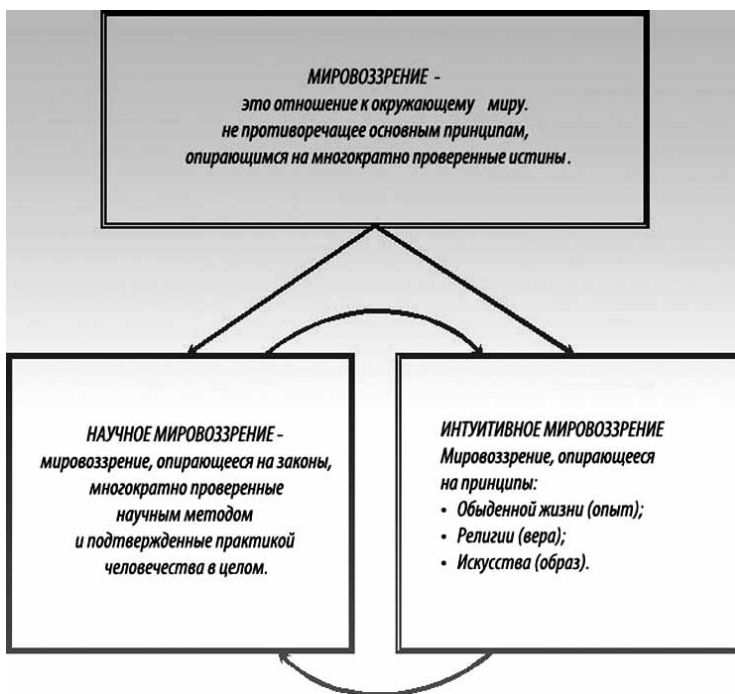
МИРОВОЗЗРЕНИЕ -
это отношение к окружающему миру.
не противоречащее основным принципам,
опирающимся на многократно проверенные истины.

НАУЧНОЕ МИРОВОЗЗРЕНИЕ -
мировоззрение, опирающееся на законы,
многократно проверенные
научным методом
и подтвержденные практикой
человечества в целом.

ИНТУИТИВНОЕ МИРОВОЗЗРЕНИЕ
Мировоззрение, опирающееся
на принципы:
• Обыденной жизни (опыт);
• Религии (вера);
• Искусства (образ).